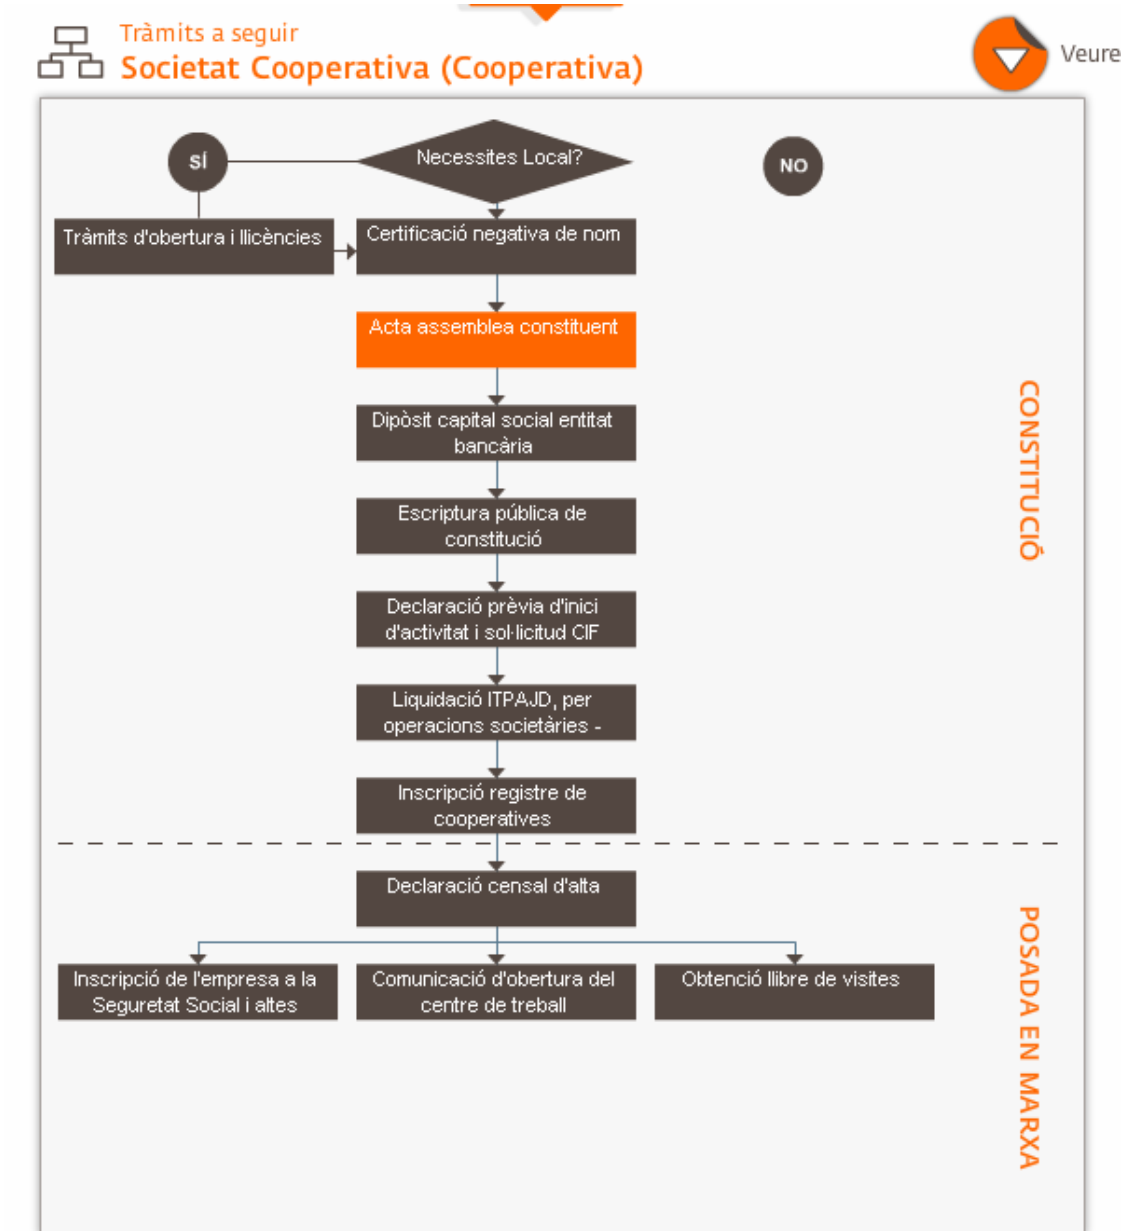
Tràmits a seguir
Societat Cooperativa (Cooperativa)

Veure

SÍ

Necessites Local?

NO

Tràmits d'obertura i llicències

Certificació negativa de nom

Acta assemblea constituent

Dipòsit capital social entitat bancària

Escriptura pública de constitució

Declaració prèvia d'inici d'activitat i sol·licitud CIF

Liquidació ITPAJD, per operacions societàries -

Inscripció registre de cooperatives

CONSTITUCIÓ

Declaració censal d'alta

Inscripció de l'empresa a la Seguretat Social i altes

Comunicació d'obertura del centre de treball

Obtenció llibre de visites

POSADA EN MARXA